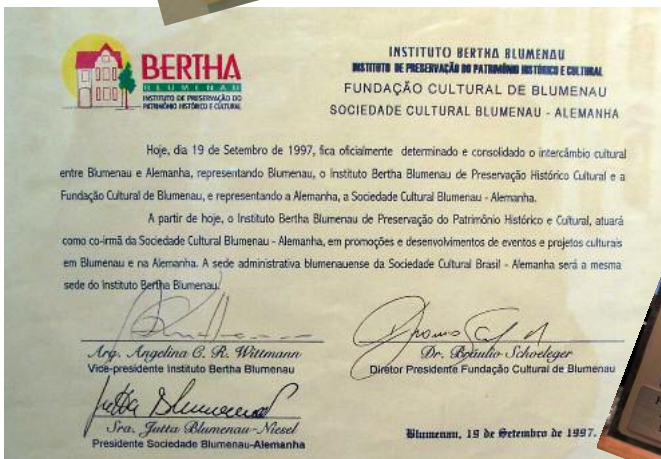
BERTHA
BLUMENAU
INSTITUTO DE PRESERVAÇÃO DO PATRIMÔNIO HISTÓRICO E CULTURAL

INSTITUTO BERTHA BLUMENAU
INSTITUTO DE PRESERVAÇÃO DO PATRIMÔNIO HISTÓRICO E CULTURAL
FUNDAÇÃO CULTURAL DE BLUMENAU
SOCIEDADE CULTURAL BLUMENAU - ALEMANHA

Hoje, dia 19 de Setembro de 1997, fica oficialmente determinado e consolidado o intercâmbio cultural entre Blumenau e Alemanha, representando Blumenau, o Instituto Bertha Blumenau de Preservação Histórico Cultural e a Fundação Cultural de Blumenau, e representando a Alemanha, a Sociedade Cultural Blumenau - Alemanha.

A partir de hoje, o Instituto Bertha Blumenau de Preservação do Patrimônio Histórico e Cultural, atuará como co-irmã da Sociedade Cultural Blumenau - Alemanha, em promoções e desenvolvimentos de eventos e projetos culturais em Blumenau e na Alemanha. A sede administrativa blumenauense da Sociedade Cultural Brasil - Alemanha será a mesma sede do Instituto Bertha Blumenau.

Arq. Angelina C. R. Wittmann
Vice-presidente Instituto Bertha Blumenau

Dr. Braulio Schoeleger
Diretor Presidente Fundação Cultural de Blumenau

Jutta Blumenau
Sra. Jutta Blumenau-Niesel
Presidente Sociedade Blumenau-Alemanha

Blumenau, 19 de Setembro de 1997.